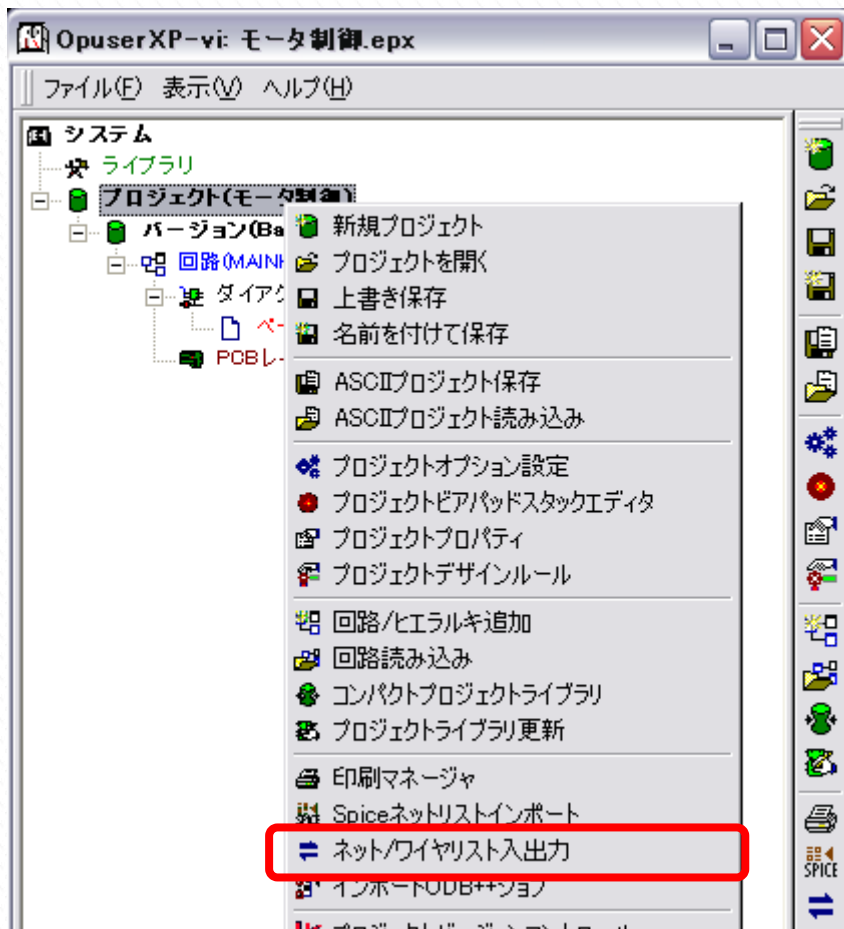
OpuserXP-vi: モータ制御.epx

ファイル(F) 表示(V) ヘルプ(H)

システム
ライブラリ
プロジェクト(モータ制御)
バージョン(Ba
回路(MAINH
ダイアグ
ペー
PCBレ

新規プロジェクト
プロジェクトを開く
上書き保存
名前を付けて保存
ASCIIプロジェクト保存
ASCIIプロジェクト読み込み
プロジェクトオプション設定
プロジェクトビアパッドスタックエディタ
プロジェクトプロパティ
プロジェクトデザインルール
回路/ヒエラルキ追加
回路読み込み
コンパクトプロジェクトライブラリ
プロジェクトライブラリ更新
印刷マネージャ
Spiceネットリストインポート
ネット/ワイヤリスト入出力
インポートODB++ジョブ
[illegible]

SPICE